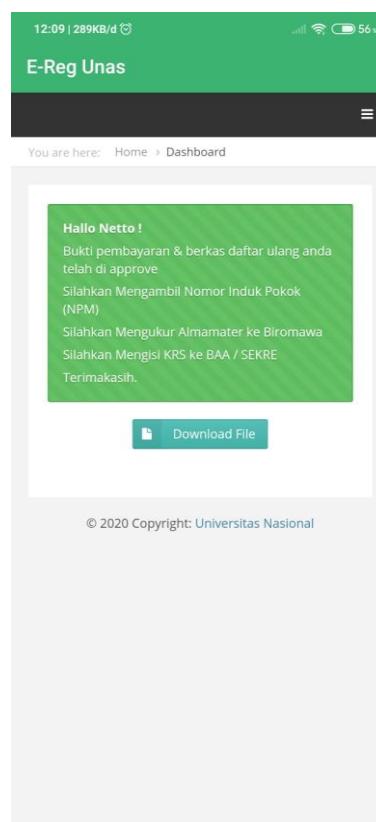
12:09 | 289KB/d

56

E-Reg Unas

You are here: Home › Dashboard

Hallo Netto !

Bukti pembayaran & berkas daftar ulang anda telah di approve

Silahkan Mengambil Nomor Induk Pokok (NPM)

Silahkan Mengukur Almamater ke Biromawa

Silahkan Mengisi KRS ke BAA / SEKRE

Terimakasih.

Download File

© 2020 Copyright: Universitas Nasional